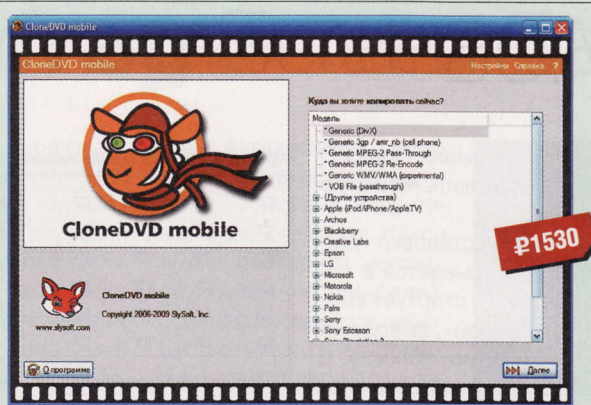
CloneDVD mobile

CloneDVD mobile

Настройки Справка ?

CloneDVD mobile

Куда вы хотите копировать сейчас?

Модель
* Generic (DivX)
* Generic 3gp / amr_nb (cell phone)
* Generic MPEG-2 Pass-Through
* Generic MPEG-2 Re-Encode
* Generic WMV/WMA (experimental)
* VOB File (passthrough)
(Другие устройства)
Apple (iPod/iPhone/AppleTV)
Archos
Blackberry
Creative Labs
Epson
LG
Microsoft
Motorola
Nokia
Palm
Sony
Sony Ericsson
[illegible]

₽1530

www.slysoft.com

CloneDVD mobile
Copyright 2006-2009 SlySoft, Inc.

О программе

Далее